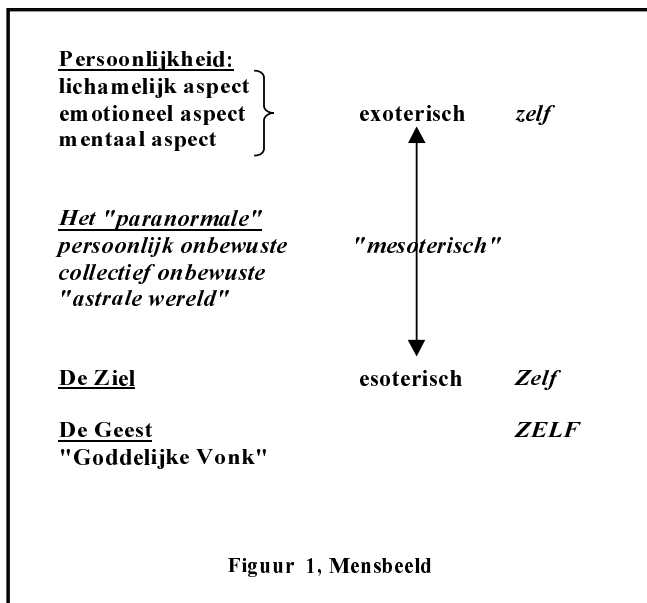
Persoonlijkheid:
lichamelijk aspect
emotioneel aspect
mentaal aspect

exoterisch *zelf*

*Het "paranormale"*
*persoonlijk onbewuste*
*collectief onbewuste*
*"astrale wereld"*

*"mesoterisch"*

De Ziel

esoterisch *Zelf*

De Geest
"Goddelijke Vonk"

*ZELF*

Figuur 1, Mensbeeld